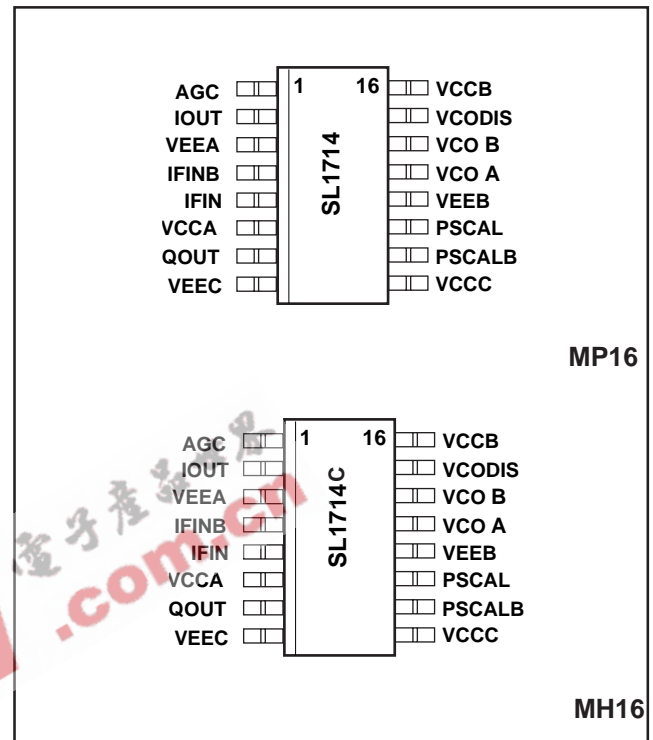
AGC
IOUT
VEEA
IFINB
IFIN
VCCA
QOUT
VEEC

1
16
SL1714

VCCB
VCODIS
VCO B
VCO A
VEEB
PSCAL
PSCALB
VCCC

MP16

AGC
IOUT
VEEA
IFINB
IFIN
VCCA
QOUT
VEEC

1
16
SL1714C

VCCB
VCODIS
VCO B
VCO A
VEEB
PSCAL
PSCALB
VCCC

MH16

电子产品世界
.com.cn